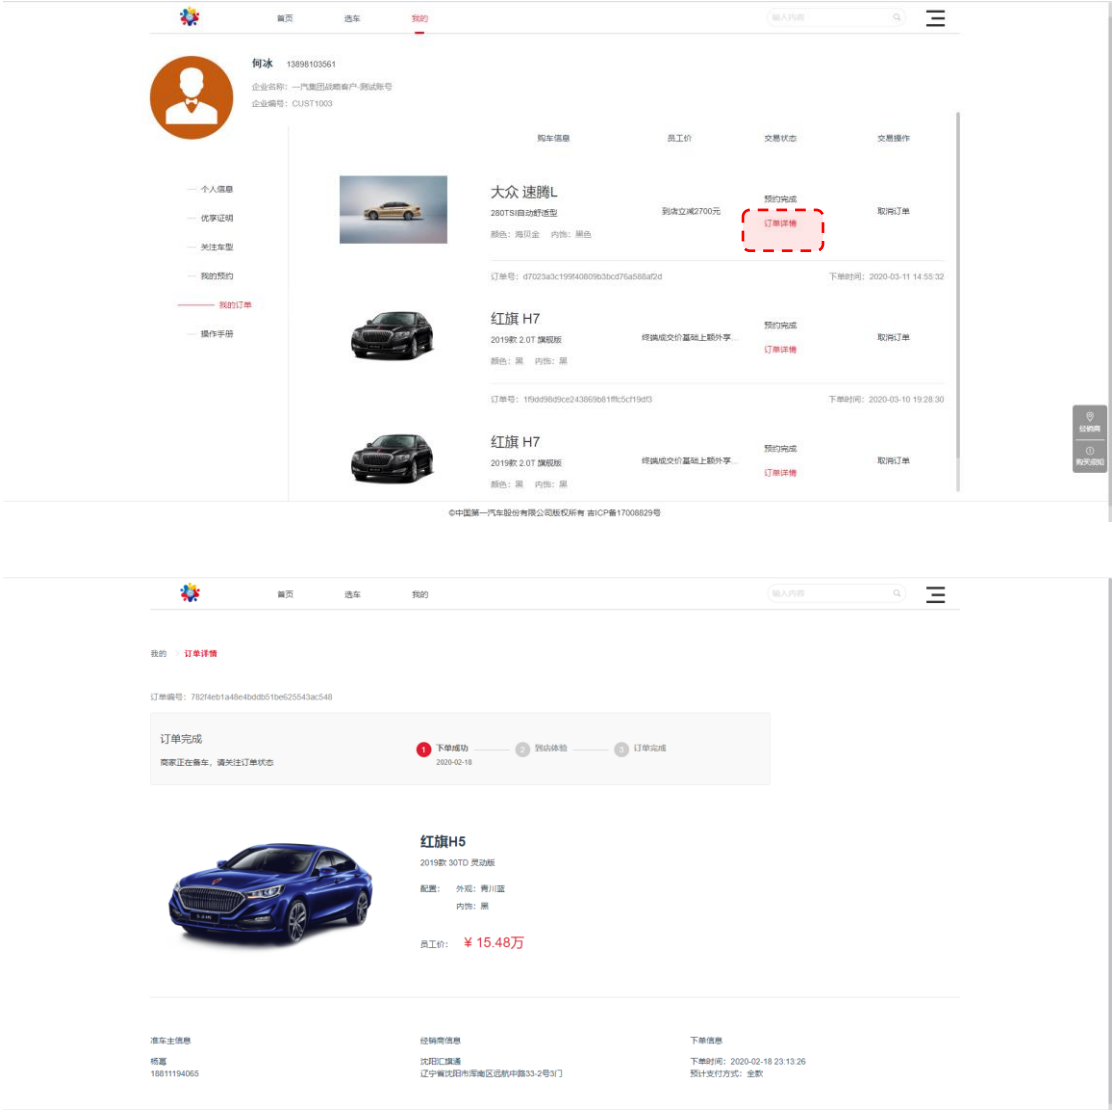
首页 选车 我的

输入内容

何冰 13898103561
企业名称：一汽集团战略客户-测试账号
企业编号：CUST1003

— 个人信息
— 优享证明
— 关注车型
— 我的预约
—— 我的订单
— 操作手册

| 购车信息 | 员工价 | 交易状态 | 交易操作 |
|---|---|---|---|
| 大众 速腾L 280TSI自动舒适型 颜色：海贝金 内饰：黑色 | 到店立减2700元 | 预约完成 订单详情 | 取消订单 |

订单号：d7023a3c199f40609b3bcd76a588af2d 下单时间：2020-03-11 14:55:32

| 红旗 H7 2019款 2.0T 旗舰版 颜色：黑 内饰：黑 | 经销成交价基础上额外享... | 预约完成 订单详情 | 取消订单 |
|---|---|---|---|

订单号：1f9dd98d9ce243869b81ffc5cf19df3 下单时间：2020-03-10 19:28:30

| 红旗 H7 2019款 2.0T 旗舰版 颜色：黑 内饰：黑 | 经销成交价基础上额外享... | 预约完成 订单详情 | 取消订单 |
|---|---|---|---|

经销商
购买须知

©中国第一汽车股份有限公司版权所有 吉ICP备17008829号

首页 选车 我的

输入内容

我的 > 订单详情

订单编号：782f4eb1a48e4bddb51be625543ac548

订单完成
商家正在备车，请关注订单状态

1 下单成功 2020-02-18 2 到店体验 3 订单完成

红旗H5
2019款 30TD 灵动版
配置： 外观：青川蓝
内饰：黑
员工价： ￥15.48万

准车主信息
杨嵩
18811194065

经销商信息
沈阳汇旗通
辽宁省沈阳市浑南区远航中路33-2号3门

下单信息
下单时间：2020-02-18 23:13:26
预计支付方式：全款